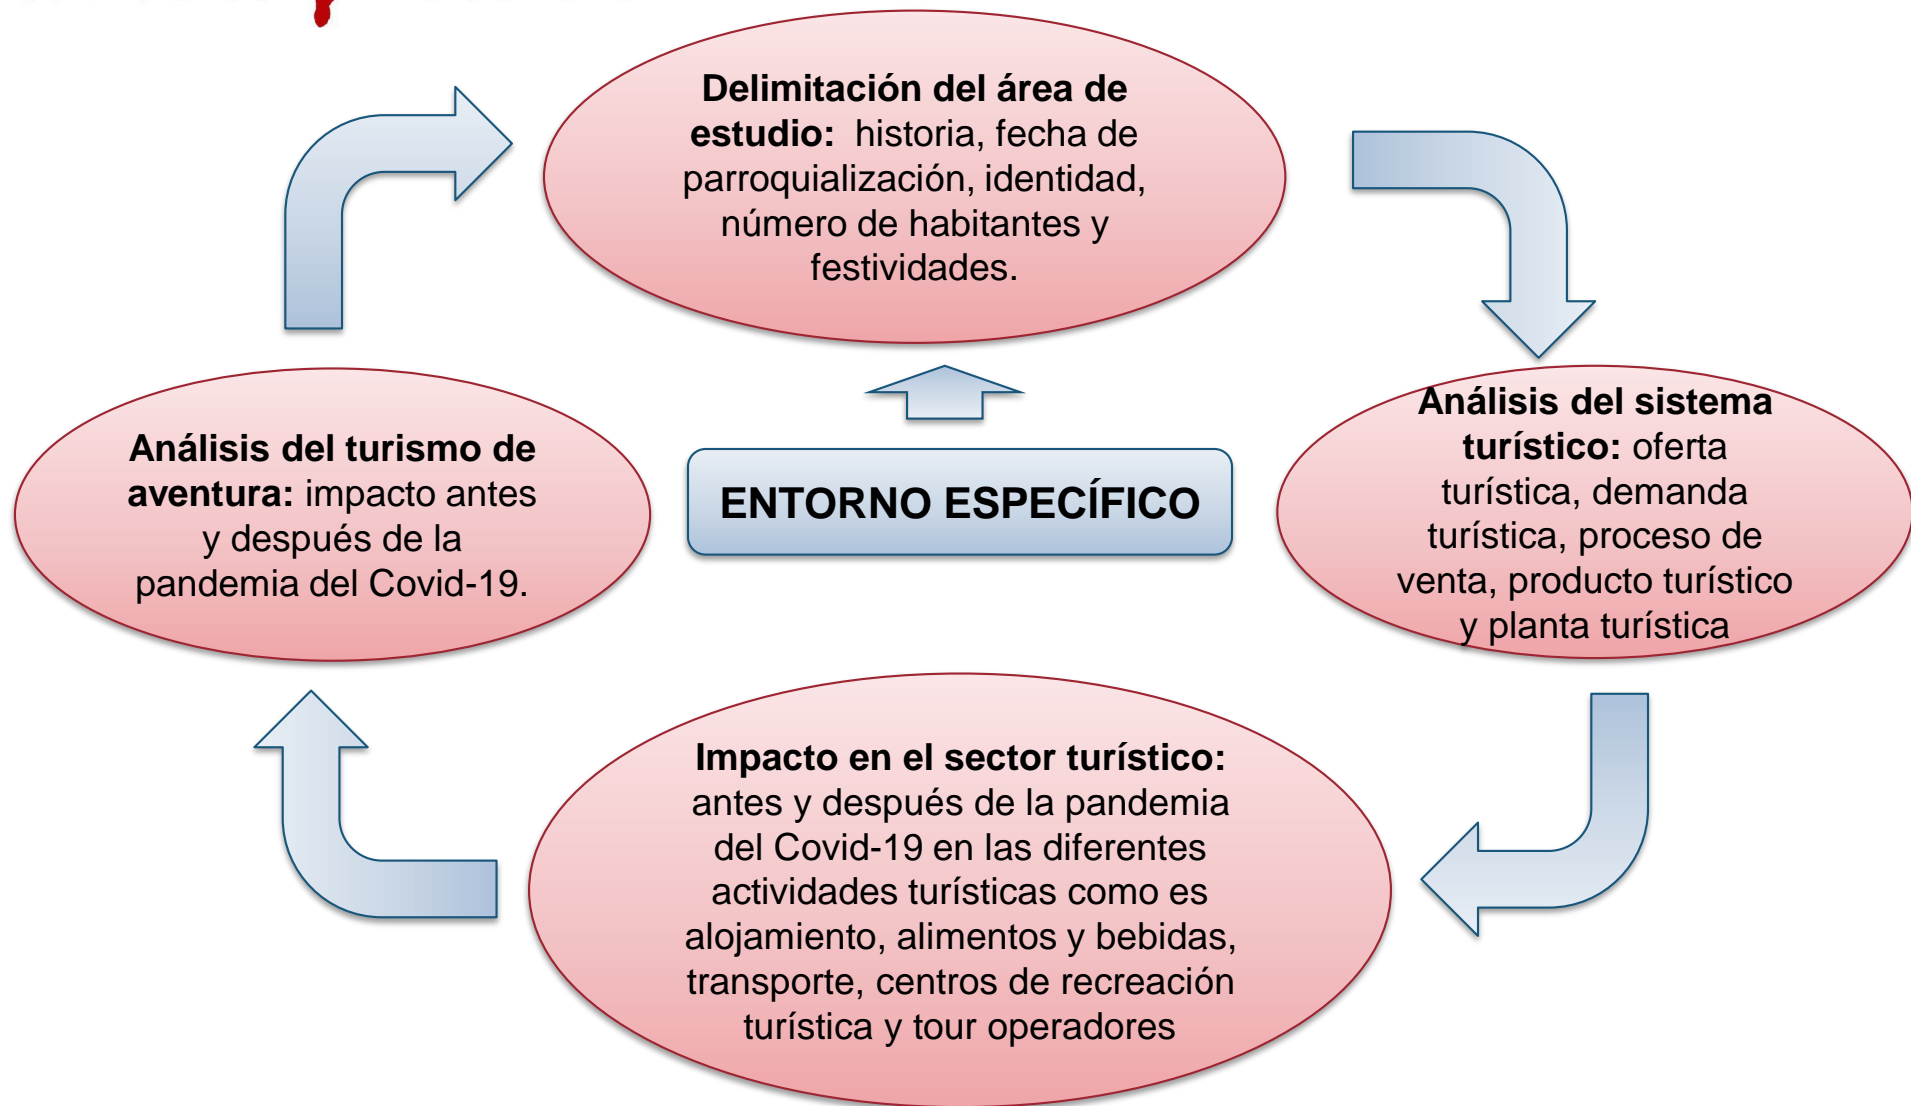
**Delimitación del área de estudio:** historia, fecha de parroquialización, identidad, número de habitantes y festividades.

**Análisis del sistema turístico:** oferta turística, demanda turística, proceso de venta, producto turístico y planta turística

ENTORNO ESPECÍFICO

**Impacto en el sector turístico:** antes y después de la pandemia del Covid-19 en las diferentes actividades turísticas como es alojamiento, alimentos y bebidas, transporte, centros de recreación turística y tour operadores

**Análisis del turismo de aventura:** impacto antes y después de la pandemia del Covid-19.